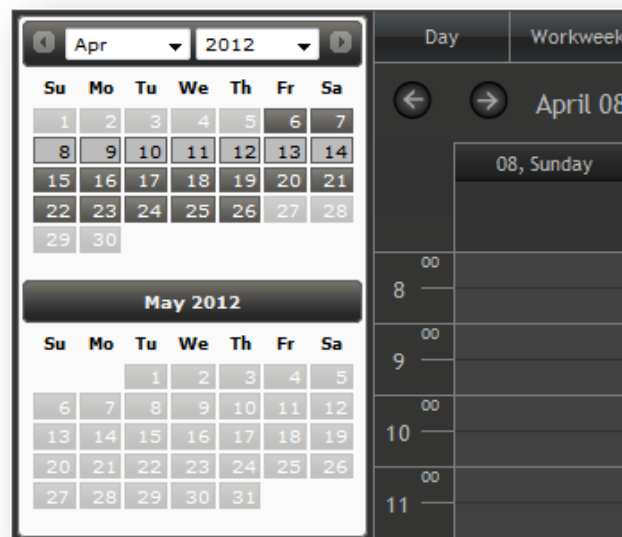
Apr 2012

| Su | Mo | Tu | We | Th | Fr | Sa |
|---|---|---|---|---|---|---|
| 1 | 2 | 3 | 4 | 5 | 6 | 7 |
| 8 | 9 | 10 | 11 | 12 | 13 | 14 |
| 15 | 16 | 17 | 18 | 19 | 20 | 21 |
| 22 | 23 | 24 | 25 | 26 | 27 | 28 |
| 29 | 30 | | | | | |

May 2012

| Su | Mo | Tu | We | Th | Fr | Sa |
|---|---|---|---|---|---|---|
| | | 1 | 2 | 3 | 4 | 5 |
| 6 | 7 | 8 | 9 | 10 | 11 | 12 |
| 13 | 14 | 15 | 16 | 17 | 18 | 19 |
| 20 | 21 | 22 | 23 | 24 | 25 | 26 |
| 27 | 28 | 29 | 30 | 31 | | |

Day
Workweek

April 08

08, Sunday

8 00
9 00
10 00
11 00